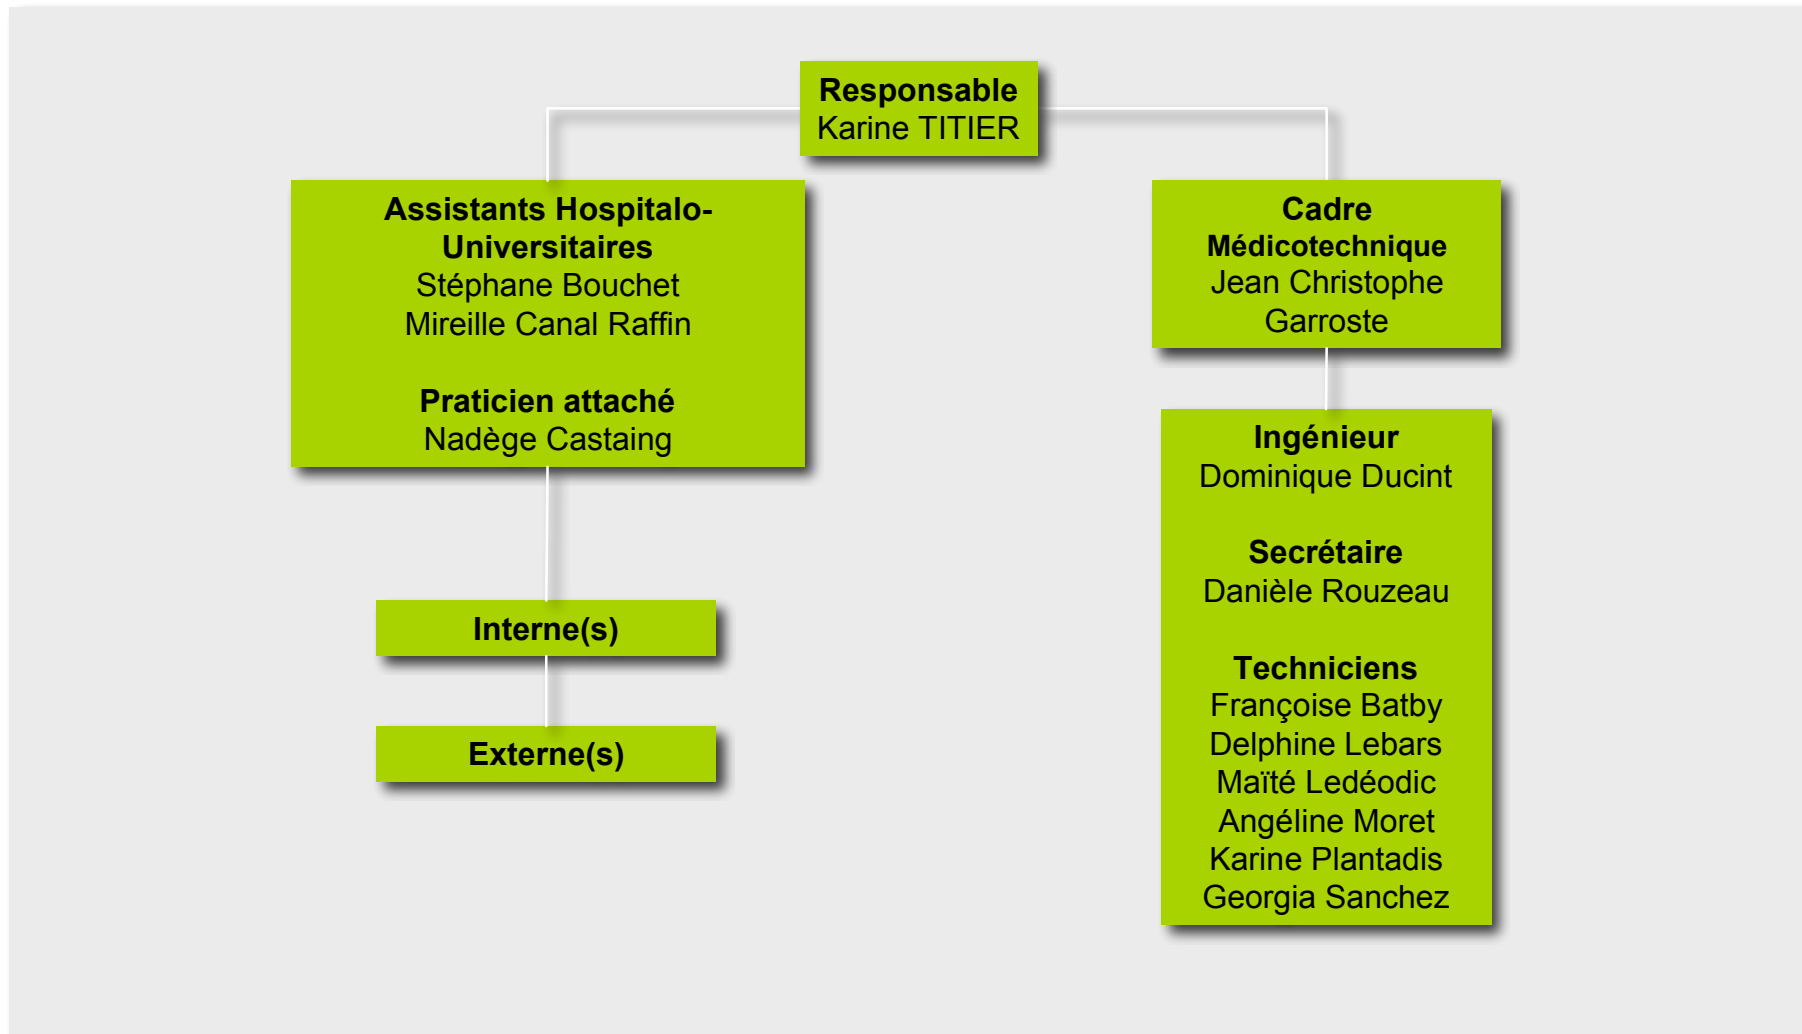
Responsable
Karine TITIER

Assistants Hospitalo-Universitaires
Stéphane Bouchet
Mireille Canal Raffin

Praticien attaché
Nadège Castaing

Interne(s)

Externe(s)

Cadre Médicotechnique
Jean Christophe Garroste

Ingénieur
Dominique Ducint

Secrétaire
Danièle Rouzeau

Techniciens
Françoise Batby
Delphine Lebars
Maïté Ledéodic
Angéline Moret
Karine Plantadis
Georgia Sanchez